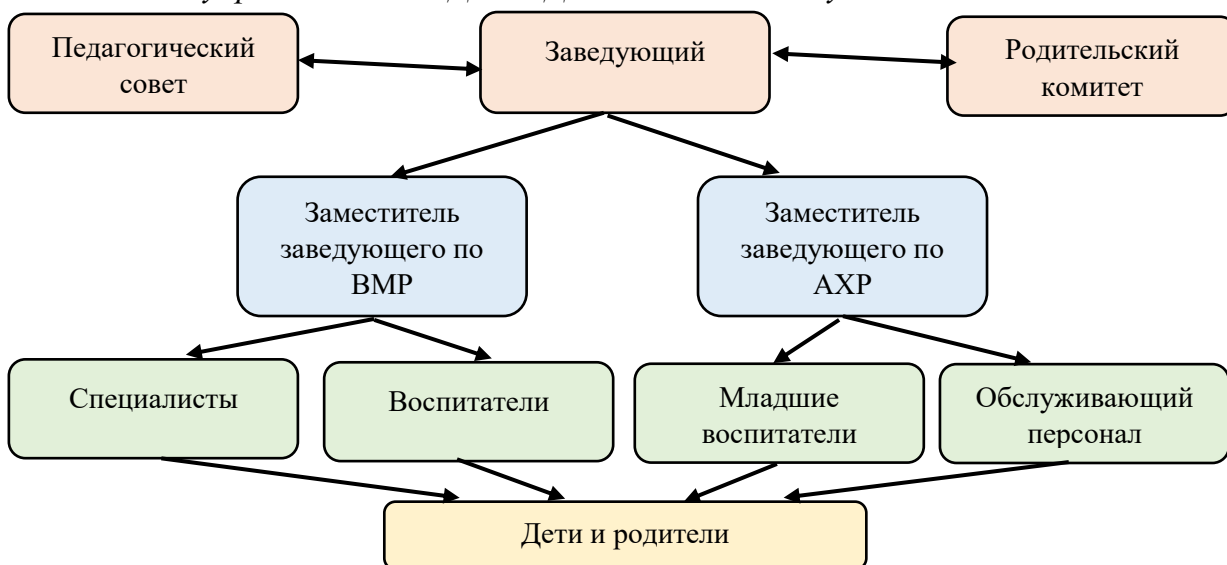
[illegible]

Педагогический совет

Заведующий

Родительский комитет

Заместитель заведующего по ВМР

Заместитель заведующего по АХР

Специалисты

Воспитатели

Младшие воспитатели

Обслуживающий персонал

Дети и родители